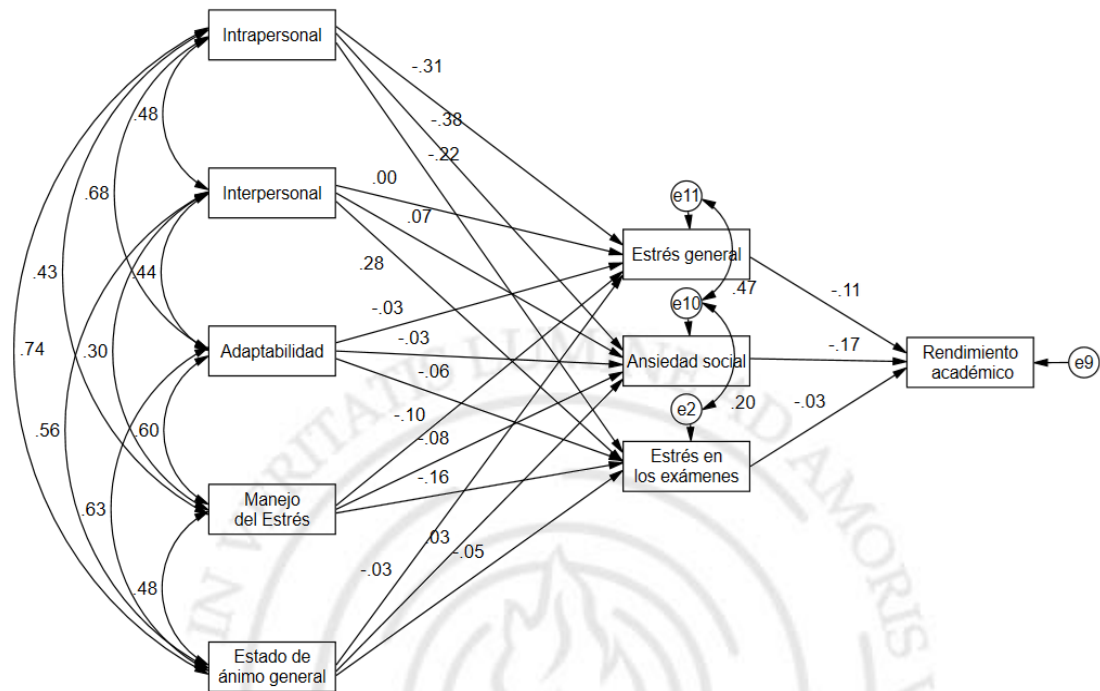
Intrapersonal

Interpersonal

Adaptabilidad

Manejo del Estrés

Estado de ánimo general

.48
.68
.44
.43
.30
.60
.74
.56
.63
.48

-.31
-.38
-.22
.00
.07
.28
-.03
-.03
-.06
-.10
-.08
-.16
.03
-.03
-.05

e11
Estrés general
e10
.47
Ansiedad social
e2
.20
Estrés en los exámenes

-.11
-.17
-.03

Rendimiento académico
e9

IN VERITATE LUMINA DAMORIS